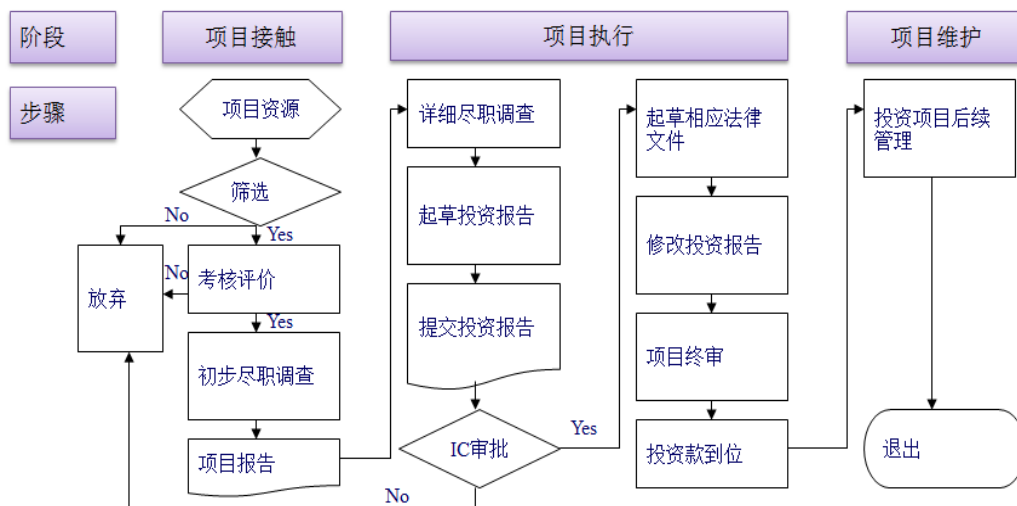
阶段

项目接触

项目执行

项目维护

步骤

项目资源

筛选

No

Yes

No

放弃

考核评价

Yes

初步尽职调查

项目报告

详细尽职调查

起草投资报告

提交投资报告

IC审批

Yes

No

起草相应法律文件

修改投资报告

项目终审

投资款到位

投资项目后续管理

退出